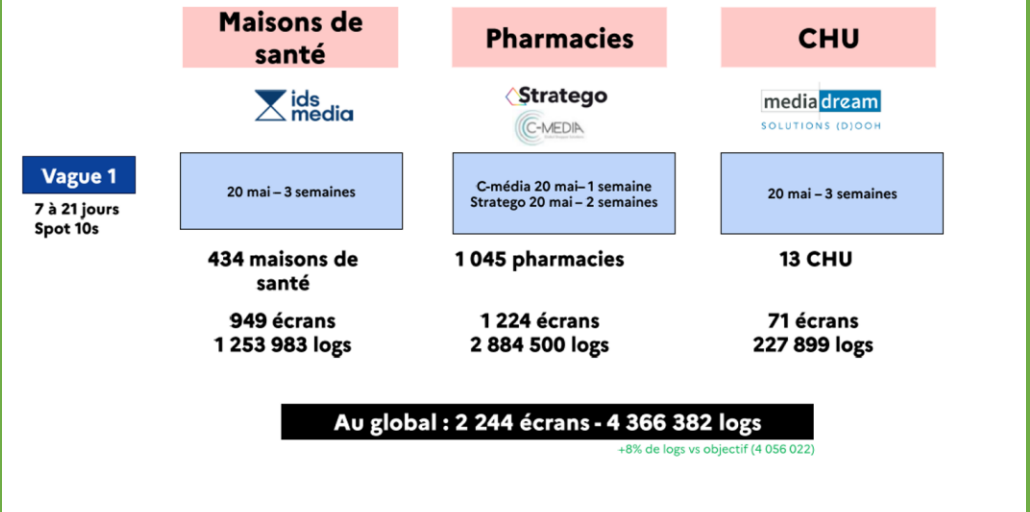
Maisons de santé

Pharmacies

CHU

ids media

Stratego

C-MEDIA

mediadream
SOLUTIONS (D)OOH

Vague 1

7 à 21 jours
Spot 10s

20 mai – 3 semaines

C-média 20 mai– 1 semaine
Stratego 20 mai – 2 semaines

20 mai – 3 semaines

434 maisons de santé

1 045 pharmacies

13 CHU

949 écrans
1 253 983 logs

1 224 écrans
2 884 500 logs

71 écrans
227 899 logs

Au global : 2 244 écrans - 4 366 382 logs

+8% de logs vs objectif (4 056 022)